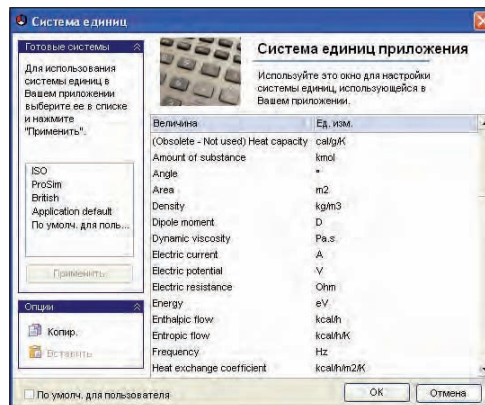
Система единиц

Готовые системы

Для использования системы единиц в Вашем приложении выберите ее в списке и нажмите "Применить".

ISO
ProSim
British
Application default
По умолч. для поль...

Применить

Опции

Копир.

Вставить

Система единиц приложения

Используйте это окно для настройки системы единиц, использующейся в Вашем приложении.

| Величина | Ед. изм. |
|---|---|
| (Obsolete - Not used) Heat capacity | cal/g/K |
| Amount of substance | kmol |
| Angle | ° |
| Area | m2 |
| Density | kg/m3 |
| Dipole moment | D |
| Dynamic viscosity | Pa.s |
| Electric current | A |
| Electric potential | V |
| Electric resistance | Ohm |
| Energy | eV |
| Enthalpic flow | kcal/h |
| Entropic flow | kcal/h/K |
| Frequency | Hz |
| Heat exchange coefficient | kcal/h/m2/K |

По умолч. для пользователя

OK

Отмена